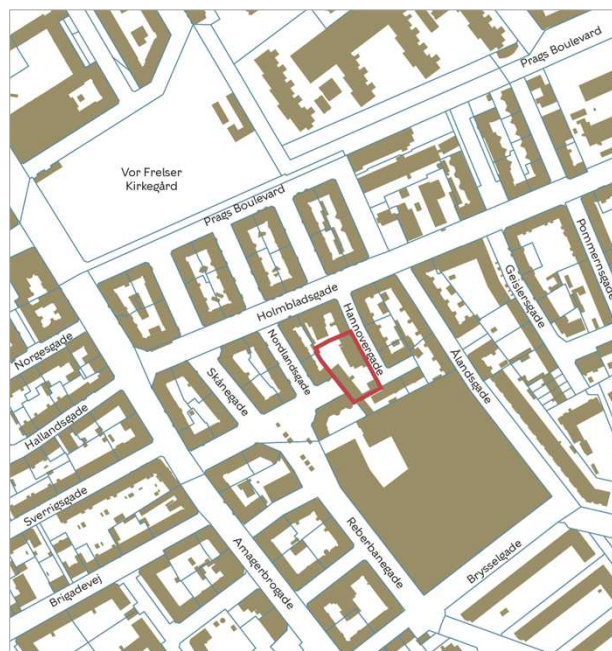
Prags Boulevard

Vor Frelser Kirkegård

Prags Boulevard

Pommernsgade

Gerslersgade

Holmbladsgade

Hannovergade

Nordlandsgade

Ålandsgade

Norgesgade

Skånegade

Hallandsgade

Sverrigsgade

Reberbanegade

Amagerbrogade

Brysselgade

Brigadevej